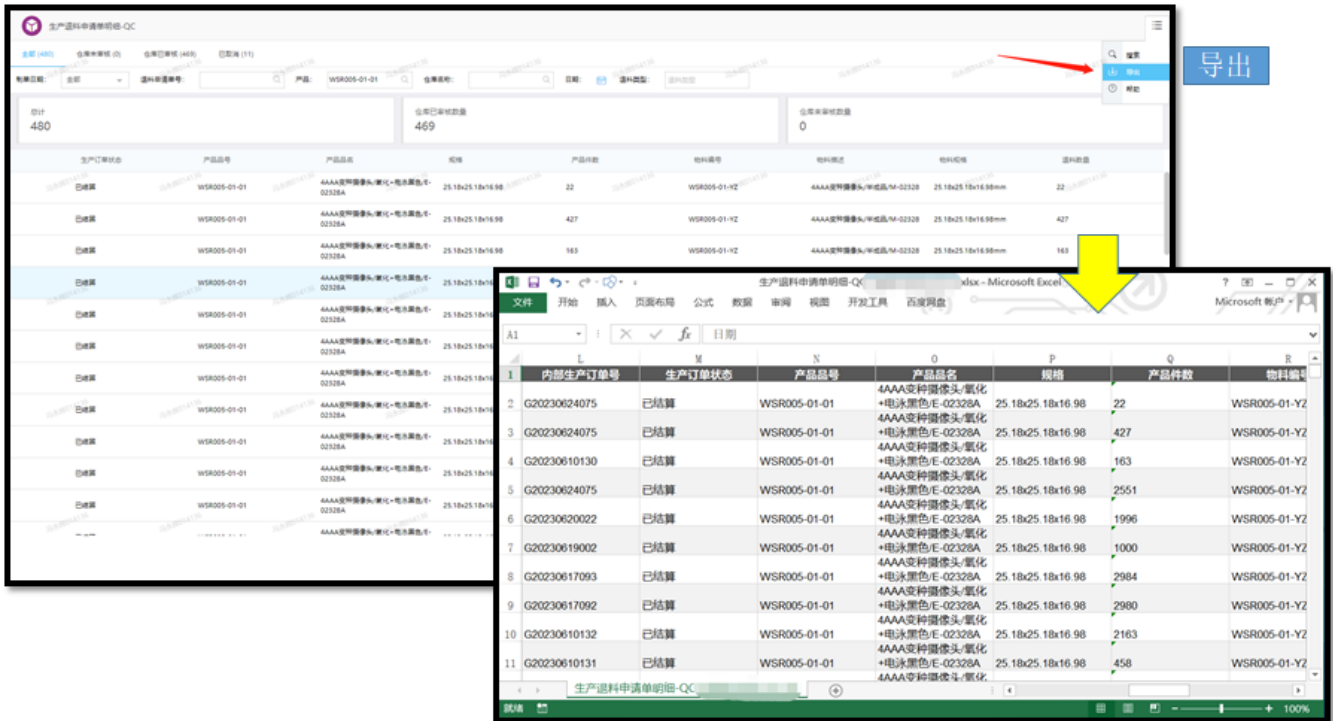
生产退料申请单明细-QC

全部 (480) 仓库未审核 (0) 仓库已审核 (469) 已取消 (11)

制单日期: 全部 退料申请单号: 产品: WSR005-01-01 仓库名称: 日期: 物料类型:

搜索
导出
帮助

导出

总计
480

仓库已审核数量
469

仓库未审核数量
0

| 生产订单状态 | 产品品号 | 产品品名 | 规格 | 产品件数 | 物料编号 | 物料描述 | 物料规格 | 退料数量 |
|---|---|---|---|---|---|---|---|---|
| 已结算 | WSR005-01-01 | 4AAA变种摄像头/氧化+电泳黑色/E-02328A | 25.18x25.18x16.98 | 22 | WSR005-01-YZ | 4AAA变种摄像头/半成品/M-02328 | 25.18x25.18x16.98mm | 22 |
| 已结算 | WSR005-01-01 | 4AAA变种摄像头/氧化+电泳黑色/E-02328A | 25.18x25.18x16.98 | 427 | WSR005-01-YZ | 4AAA变种摄像头/半成品/M-02328 | 25.18x25.18x16.98mm | 427 |
| 已结算 | WSR005-01-01 | 4AAA变种摄像头/氧化+电泳黑色/E-02328A | 25.18x25.18x16.98 | 163 | WSR005-01-YZ | 4AAA变种摄像头/半成品/M-02328 | 25.18x25.18x16.98mm | 163 |
| 已结算 | WSR005-01-01 | 4AAA变种摄像头/氧化+电泳黑色/E-02328A | 25.18x25.18x16.98 | | | | | |
| 已结算 | WSR005-01-01 | 4AAA变种摄像头/氧化+电泳黑色/E-02328A | 25.18x25.18x16.98 | | | | | |
| 已结算 | WSR005-01-01 | 4AAA变种摄像头/氧化+电泳黑色/E-02328A | 25.18x25.18x16.98 | | | | | |
| 已结算 | WSR005-01-01 | 4AAA变种摄像头/氧化+电泳黑色/E-02328A | 25.18x25.18x16.98 | | | | | |
| 已结算 | WSR005-01-01 | 4AAA变种摄像头/氧化+电泳黑色/E-02328A | 25.18x25.18x16.98 | | | | | |
| 已结算 | WSR005-01-01 | 4AAA变种摄像头/氧化+电泳黑色/E-02328A | 25.18x25.18x16.98 | | | | | |
| 已结算 | WSR005-01-01 | 4AAA变种摄像头/氧化+电泳黑色/E-02328A | 25.18x25.18x16.98 | | | | | |
| 已结算 | WSR005-01-01 | 4AAA变种摄像头/氧化+电泳黑色/E-02328A | 25.18x25.18x16.98 | | | | | |

生产退料申请单明细-QC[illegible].xlsx - Microsoft Excel
? 文件 开始 插入 页面布局 公式 数据 审阅 视图 开发工具 百度网盘 Microsoft 帐户
A1 日期

| | L | M | N | O | P | Q | R |
|---|---|---|---|---|---|---|---|
| 1 | 内部生产订单号 | 生产订单状态 | 产品品号 | 产品品名 | 规格 | 产品件数 | 物料编号 |
| 2 | G20230624075 | 已结算 | WSR005-01-01 | 4AAA变种摄像头/氧化+电泳黑色/E-02328A | 25.18x25.18x16.98 | 22 | WSR005-01-YZ |
| 3 | G20230624075 | 已结算 | WSR005-01-01 | 4AAA变种摄像头/氧化+电泳黑色/E-02328A | 25.18x25.18x16.98 | 427 | WSR005-01-YZ |
| 4 | G20230610130 | 已结算 | WSR005-01-01 | 4AAA变种摄像头/氧化+电泳黑色/E-02328A | 25.18x25.18x16.98 | 163 | WSR005-01-YZ |
| 5 | G20230624075 | 已结算 | WSR005-01-01 | 4AAA变种摄像头/氧化+电泳黑色/E-02328A | 25.18x25.18x16.98 | 2551 | WSR005-01-YZ |
| 6 | G20230620022 | 已结算 | WSR005-01-01 | 4AAA变种摄像头/氧化+电泳黑色/E-02328A | 25.18x25.18x16.98 | 1996 | WSR005-01-YZ |
| 7 | G20230619002 | 已结算 | WSR005-01-01 | 4AAA变种摄像头/氧化+电泳黑色/E-02328A | 25.18x25.18x16.98 | 1000 | WSR005-01-YZ |
| 8 | G20230617093 | 已结算 | WSR005-01-01 | 4AAA变种摄像头/氧化+电泳黑色/E-02328A | 25.18x25.18x16.98 | 2984 | WSR005-01-YZ |
| 9 | G20230617092 | 已结算 | WSR005-01-01 | 4AAA变种摄像头/氧化+电泳黑色/E-02328A | 25.18x25.18x16.98 | 2980 | WSR005-01-YZ |
| 10 | G20230610132 | 已结算 | WSR005-01-01 | 4AAA变种摄像头/氧化+电泳黑色/E-02328A | 25.18x25.18x16.98 | 2163 | WSR005-01-YZ |
| 11 | G20230610131 | 已结算 | WSR005-01-01 | 4AAA变种摄像头/氧化+电泳黑色/E-02328A | 25.18x25.18x16.98 | 458 | WSR005-01-YZ |

生产退料申请单明细-QC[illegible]
就绪 100%